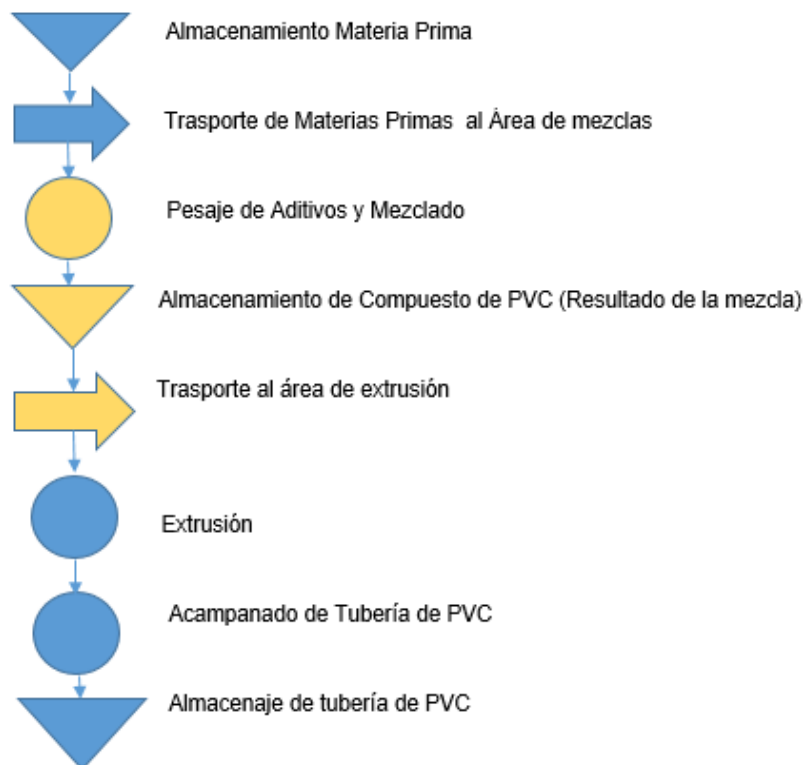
Almacenamiento Materia Prima

Trasporte de Materias Primas al Área de mezclas

Pesaje de Aditivos y Mezclado

Almacenamiento de Compuesto de PVC (Resultado de la mezcla)

Trasporte al área de extrusión

Extrusión

Acampanado de Tubería de PVC

Almacenaje de tubería de PVC